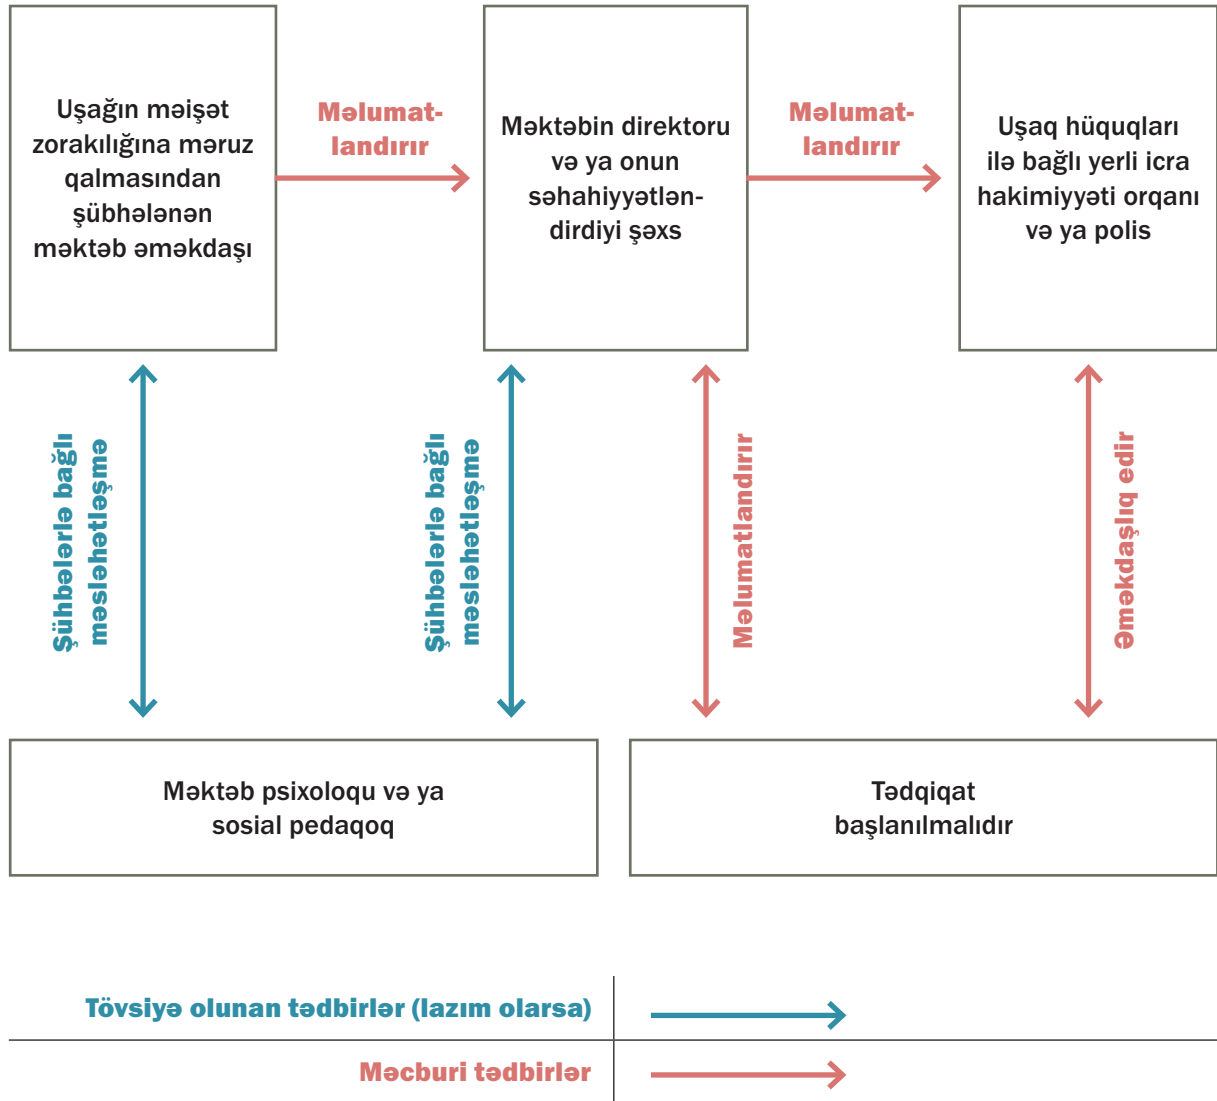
Uşağın məişət zorakılığına məruz qalmasından şübhələnən məktəb əməkdaşı

Məlumatlandırır

Məktəbin direktoru və ya onun səhahiyyətləndirdiyi şəxs

Məlumatlandırır

Uşaq hüquqları ilə bağlı yerli icra hakimiyyəti orqanı və ya polis

Şübhələrlə bağlı məsləhətləşmə

Şübhələrlə bağlı məsləhətləşmə

Məlumatlandırır

Əməkdaşlıq edir

Məktəb psixoloqu və ya sosial pedaqoq

Tədqiqat başlanılmalıdır

| Tövsiyə olunan tədbirlər (lazım olarsa) | |
|---|---|
| Məcburi tədbirlər | |